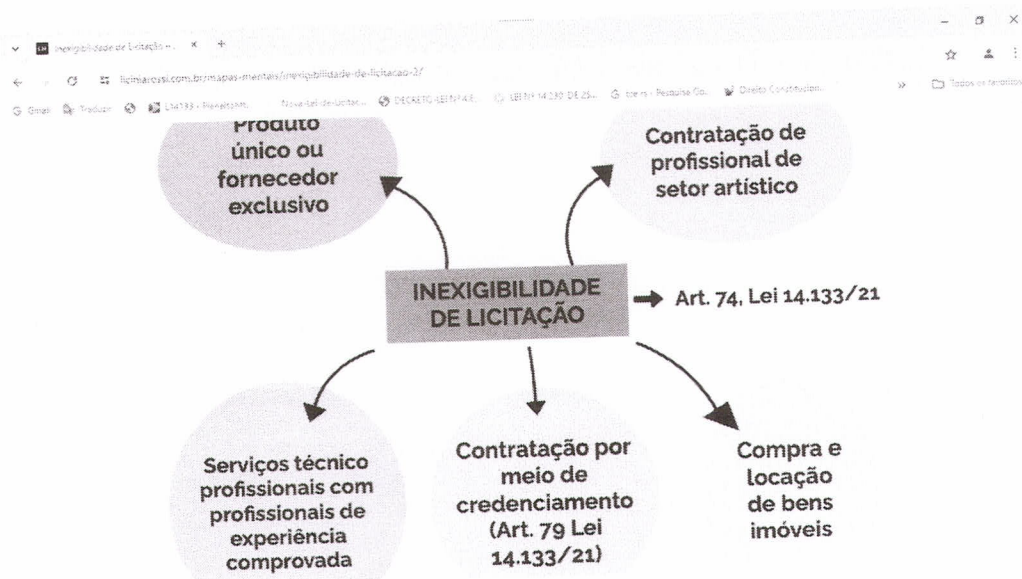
Inexigibilidade de Licitação n... × +

licimarcossi.com.br/mapas-mentais/inexigibilidade-de-licitacao-2/

Gmail Traduzir L14133 - Planalto... Nova-Lei-de-Licitac... DECRETO-LEI Nº 4.6... LEI Nº 14.230, DE 25... tce rs - Pesquisa Go... Direito Constitucion... Todos os favoritos

Produto único ou fornecedor exclusivo

Contratação de profissional de setor artístico

INEXIGIBILIDADE DE LICITAÇÃO

Art. 74, Lei 14.133/21

Serviços técnico profissionais com profissionais de experiência comprovada

Contratação por meio de credenciamento (Art. 79 Lei 14.133/21)

Compra e locação de bens imóveis